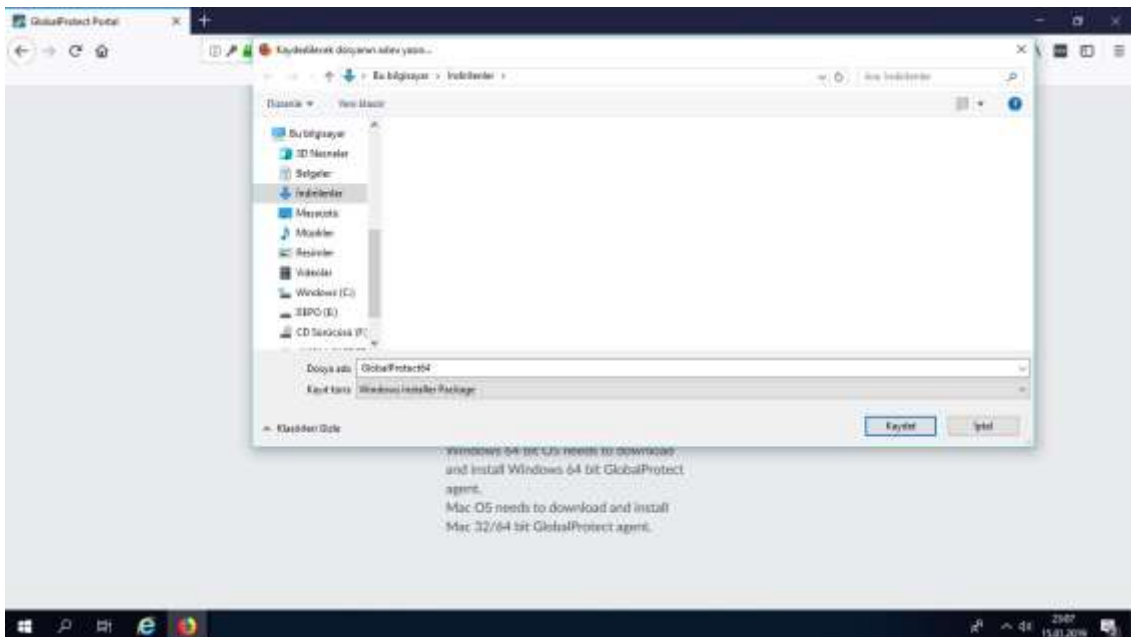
GlobalProtect Portal

Kaydedilecek dosyanın adını yazın...

Bu bilgisayar > İndirilenler >

İndirilenler içinde ara

Düzenle ▾ Yeni klasör

Bu bilgisayar
3D Nesneler
Belgeler
İndirilenler
Masaüstü
Müzikler
Resimler
Videolar
Windows (C:)
DEPO (E:)
CD Sürücüsü (F:)

Dosya adı: GlobalProtect64
Kayıt türü: Windows Installer Package

Klasörleri Gizle

Kaydet
İptal

Windows 64 bit OS needs to download and install Windows 64 bit GlobalProtect agent.
Mac OS needs to download and install Mac 32/64 bit GlobalProtect agent.

23:07
15.01.2019